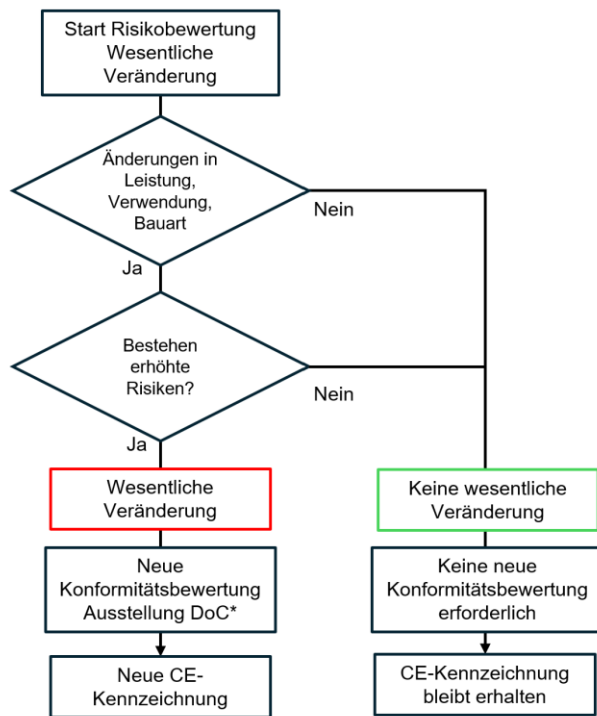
Start Risikobewertung Wesentliche Veränderung

Änderungen in Leistung, Verwendung, Bauart

Nein

Ja

Bestehen erhöhte Risiken?

Nein

Ja

Wesentliche Veränderung

Keine wesentliche Veränderung

Neue Konformitätsbewertung Ausstellung DoC*

Keine neue Konformitätsbewertung erforderlich

Neue CE-Kennzeichnung

CE-Kennzeichnung bleibt erhalten